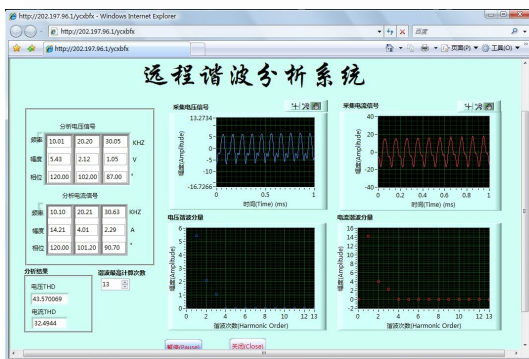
http://202.197.96.1/ycxbfx - Windows Internet Explorer

http://202.197.96.1/ycxbfx

百度

http://202.197.96.1/ycxbfx

页面(P) 工具(O)

远程谐波分析系统

分析电压信号

| 频率 | 10.01 | 20.20 | 30.05 | KHZ |
|---|---|---|---|---|
| 幅度 | 5.43 | 2.12 | 1.05 | V |
| 相位 | 120.00 | 102.00 | 87.00 | ° |

分析电流信号

| 频率 | 10.10 | 20.21 | 30.63 | KHZ |
|---|---|---|---|---|
| 幅度 | 14.21 | 4.01 | 2.29 | A |
| 相位 | 120.00 | 101.20 | 90.70 | ° |

分析结果

谐波最高计算次数

13

电压THD

43.570069

电流THD

32.4944

采集电压信号

13.2734

-16.7266

幅度(Amplitude)

时间(Time) (ms)

0 0.5 1

采集电流信号

40 20 0 -20 -40

幅度(Amplitude)

时间(Time) (ms)

0 0.2 0.4 0.6 0.8 1

电压谐波分量

6 5 4 3 2 1 0

幅度(Amplitude)

谐波次数(Harmonic Order)

0 2 4 6 8 10 12 13

电流谐波分量

16 14 12 10 8 6 4 2 0

幅度(Amplitude)

谐波次数(Harmonic Order)

0 2 4 6 8 10 12 13

暂停(Pause)

关闭(Close)